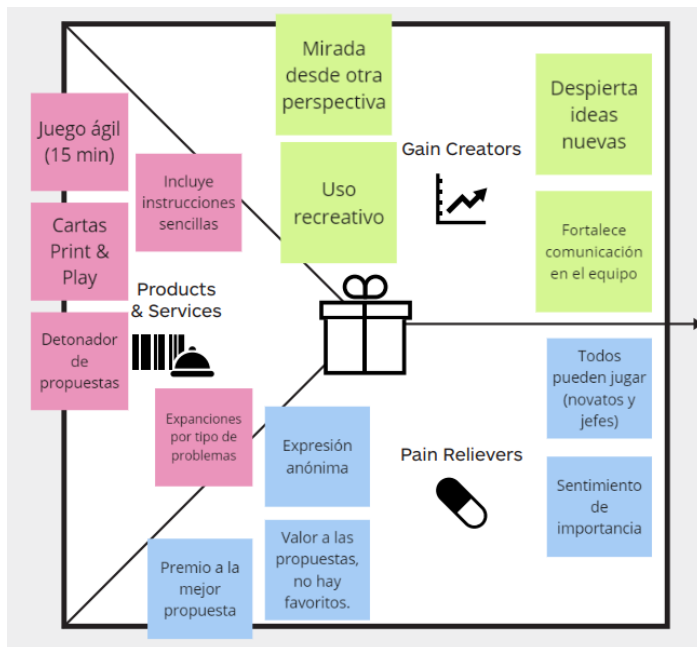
Mirada desde otra perspectiva

Despierta ideas nuevas

Gain Creators

Juego ágil (15 min)

Incluye instrucciones sencillas

Uso recreativo

Fortalece comunicación en el equipo

Cartas Print & Play

Products & Services

Detonador de propuestas

Todos pueden jugar (novatos y jefes)

Expanciones por tipo de problemas

Expresión anónima

Pain Relievers

Sentimiento de importancia

Valor a las propuestas, no hay favoritos.

Premio a la mejor propuesta